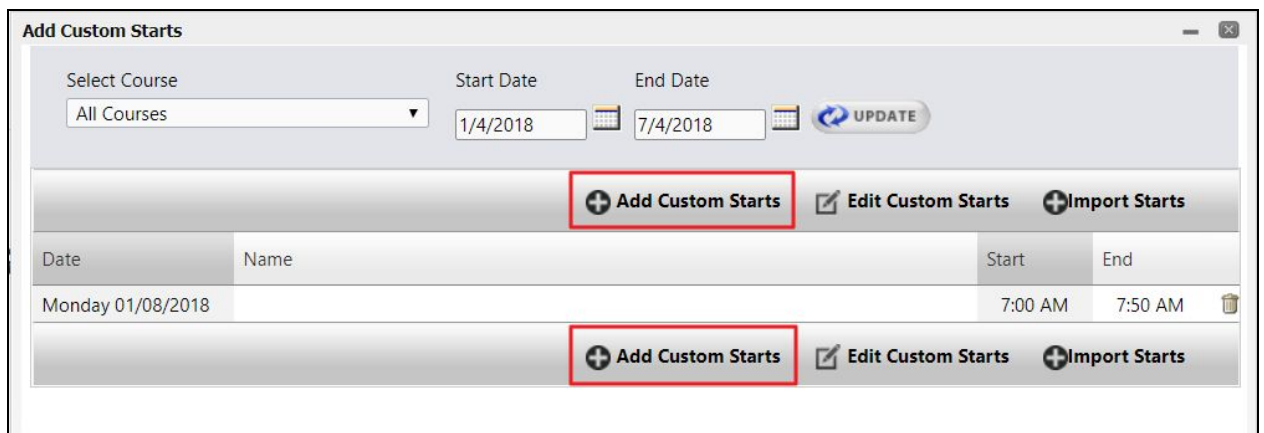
Add Custom Starts

Select Course
All Courses

Start Date
1/4/2018

End Date
7/4/2018

UPDATE

Add Custom Starts Edit Custom Starts Import Starts

| Date | Name | Start | End |
|---|---|---|---|
| Monday 01/08/2018 | | 7:00 AM | 7:50 AM |

Add Custom Starts Edit Custom Starts Import Starts